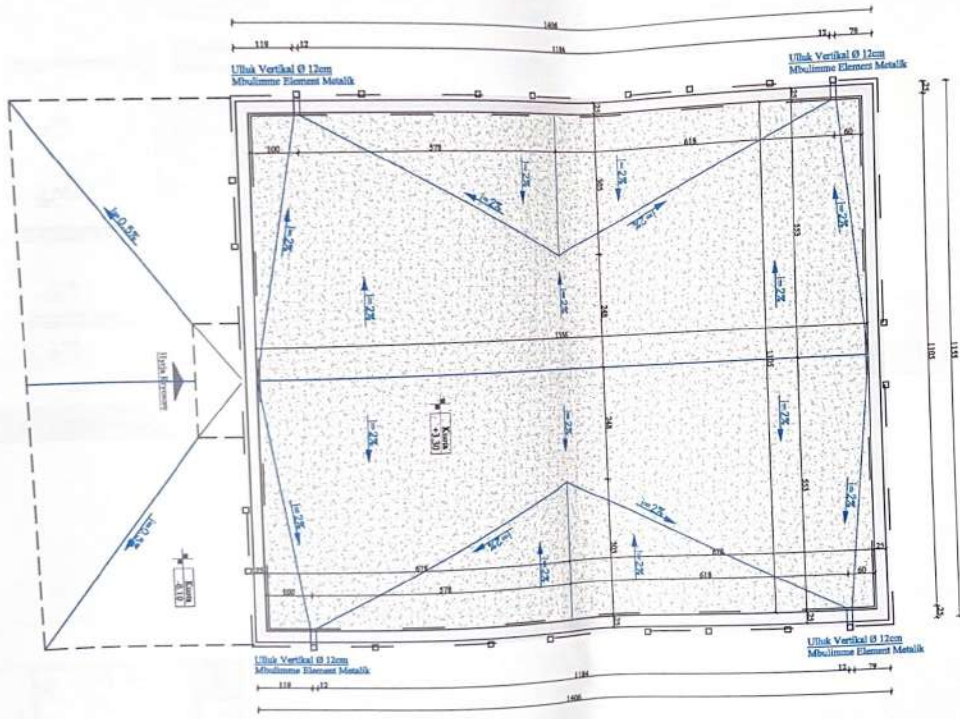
1406

118 12 1136 12 78

Ulluk Vertikal Ø 12cm
Mbulimme Element Metalik

Ulluk Vertikal Ø 12cm
Mbulimme Element Metalik

i=0.5%

100 578 618 60

i=2%

i=2%

i=2%

i=2%

i=2%

i=2%

i=2%

i=2%

505

553

248

1196

1101

1155

Hyrja Kryesore

i=2%

Kuota +3.10

i=2%

248

i=2%

i=2%

553

i=2%

i=0.5%

Kuota -0.10

i=2%

i=2%

i=2%

i=2%

i=2%

676

676

505

500 578 618 60

25

25

Ulluk Vertikal Ø 12cm
Mbulimme Element Metalik

Ulluk Vertikal Ø 12cm
Mbulimme Element Metalik

118 12 1136 12 78

1406